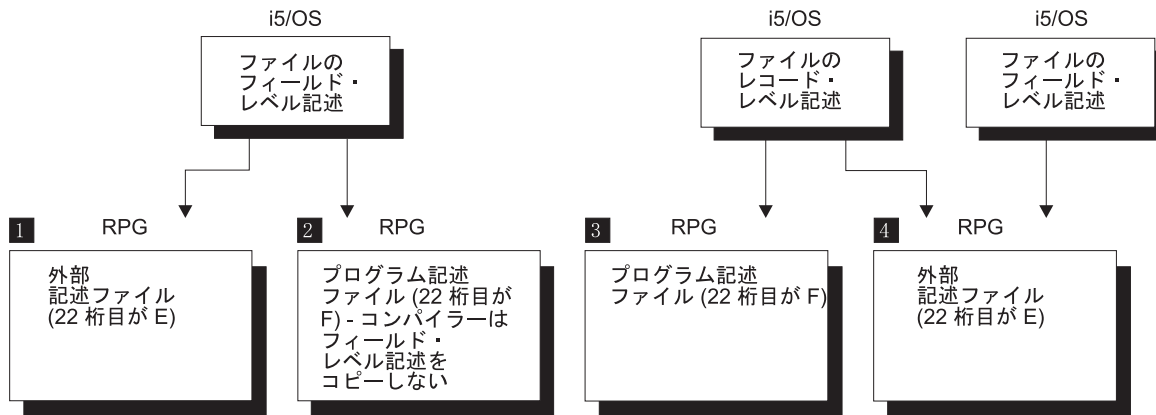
i5/OS

ファイルのフィールド・レベル記述

i5/OS

ファイルのレコード・レベル記述

i5/OS

ファイルのフィールド・レベル記述

1 RPG

外部記述ファイル (22 桁目が E)

2 RPG

プログラム記述ファイル (22 桁目が F) - コンパイラーはフィールド・レベル記述をコピーしない

3 RPG

プログラム記述ファイル (22 桁目が F)

4 RPG

外部記述ファイル (22 桁目が E)